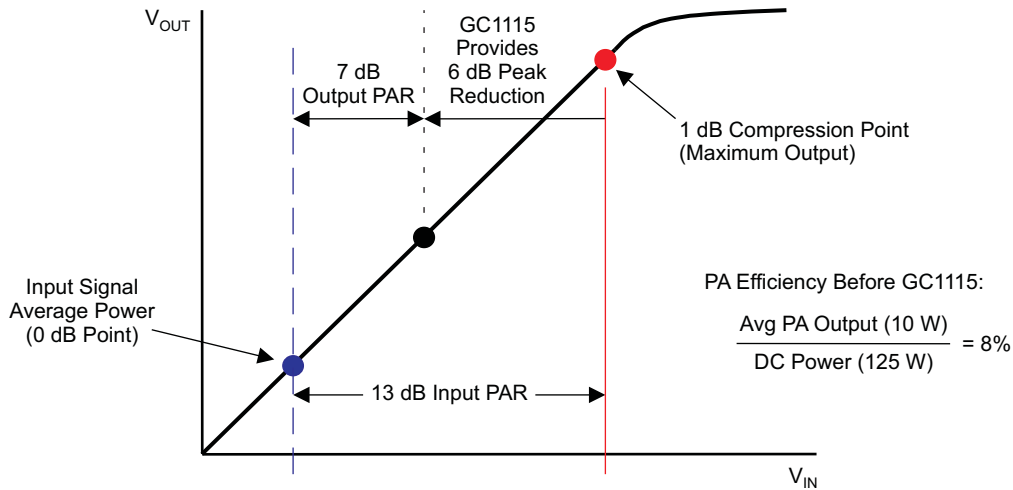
$V_{OUT}$

7 dB Output PAR

GC1115 Provides 6 dB Peak Reduction

1 dB Compression Point (Maximum Output)

Input Signal Average Power (0 dB Point)

PA Efficiency Before GC1115:

$\frac{\text{Avg PA Output (10 W)}}{\text{DC Power (125 W)}} = 8\%$

13 dB Input PAR

$V_{IN}$